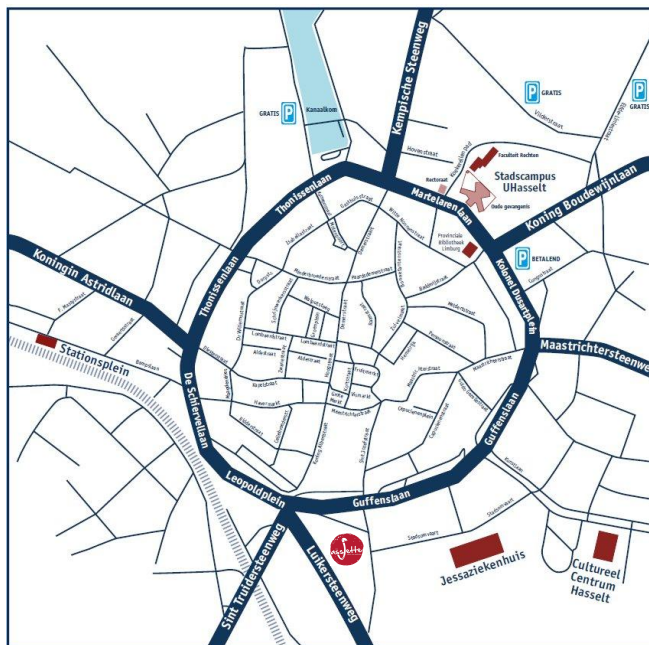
Kempische Steenweg
GRATIS
Kanaalkom
GRATIS
GRATIS
Faculteit Rechten
Stadscampus UHasselt
Rectoraat
Oude gevangenis
Thonissenlaan
Martelarenlaan
Koning Boudewijnlaan
Koningin Astridlaan
Provinciale Bibliotheek Limburg
BETALEND
Koloniel Dusartplein
Thonissenlaan
Stationsplein
Maastrichtersteenweg
De Schiervellaan
Guffenslaan
Leopoldplein
Guffenslaan
Sint Truidersteenweg
Luikersteenweg
Jessaziekenhuis
Cultureel Centrum Hasselt